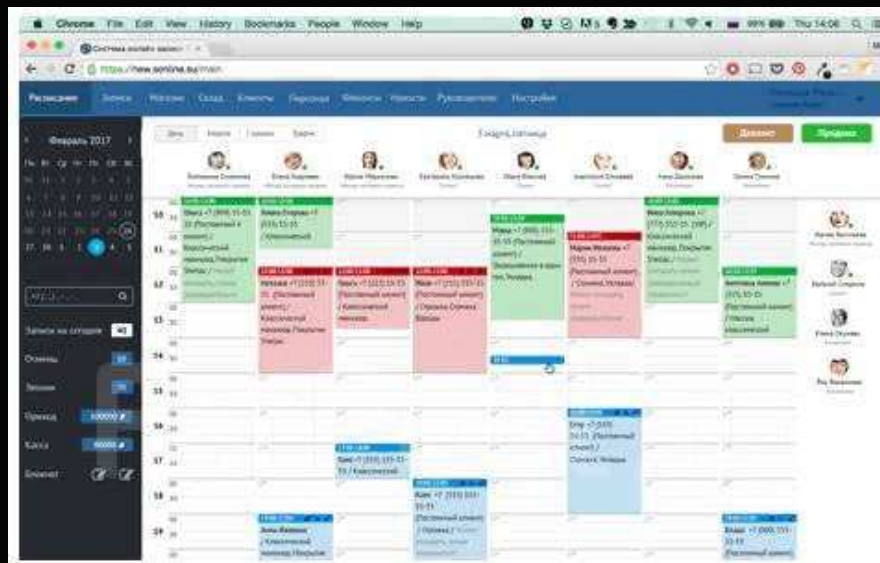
Chrome File Edit View History Bookmarks People Window Help

99% Thu 14:06

Система онлайн записи

https://new.sonline.su/main

Расписание Записи Магазин Склад Клиенты Персонал Финансы Новости Руководителю Настройки

Февраль 2017

Пн Вт Ср Чт Пт Сб Вс

27 28 1 2 3 4 5

Записи на сегодня 40

Отмены

Неявки

Приход

Касса

Блокнот

День Неделя График Группы

3 марта, пятница

Депозит Продажа

10
11
12
13
14
15
16
17
18
19

Ольга +7 (999) 111-11-11 (Постоянный клиент) / Классический маникюр, Покрытие

Алена Егорова +7 (111) 11-11 / Классический

Мила +7 (999) 11-11-11 (Постоянный клиент) / Окрашивание

Мария Иванова +7 (111) 111-11 (Постоянный клиент) / Стрижка, Укладка

Вера Егорова +7 (111) 111-11 (VIP) / Классический маникюр, Покрытие

Наталья +7 (111) 11-11 (Постоянный клиент) / Классический маникюр, Покрытие

Оля +7 (111) 11-11 (Постоянный клиент) / Классический маникюр

Маша +7 (111) 11-11 (Постоянный клиент) / Окрашивание

Светлана Ахмина +7 (111) 11-11 / Массаж классический

Елена +7 (111) 11-11 (Постоянный клиент) / Стрижка, Укладка

Ким +7 (111) 11-11 / Классический

Ким +7 (111) 111-11 (Постоянный клиент) / Стрижка

Анна Иванова / Классический маникюр, Покрытие

Влада +7 (999) 111-11 (Постоянный клиент)